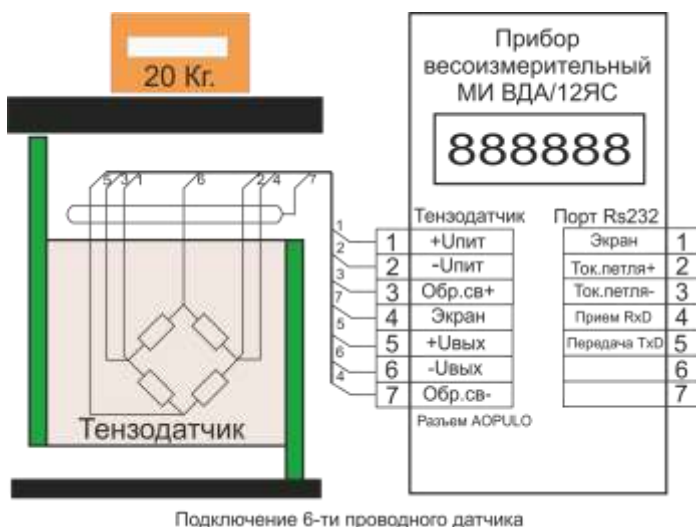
20 Кг.

Прибор весоизмерительный МИ ВДА/12ЯС

888888

5 3 1 6 2 4 7

Тензодатчик

| | Тензодатчик |
|---|---|
| 1 | +Uпит |
| 2 | -Uпит |
| 3 | Обр.св+ |
| 4 | Экран |
| 5 | +Uвых |
| 6 | -Uвых |
| 7 | Обр.св- |

1 2 3 7 5 6 4

Разъем AOPULO

| Порт Rs232 | |
|---|---|
| Экран | 1 |
| Ток.петля+ | 2 |
| Ток.петля- | 3 |
| Прием RxD | 4 |
| Передача TxD | 5 |
| | 6 |
| | 7 |

Подключение 6-ти проводного датчика